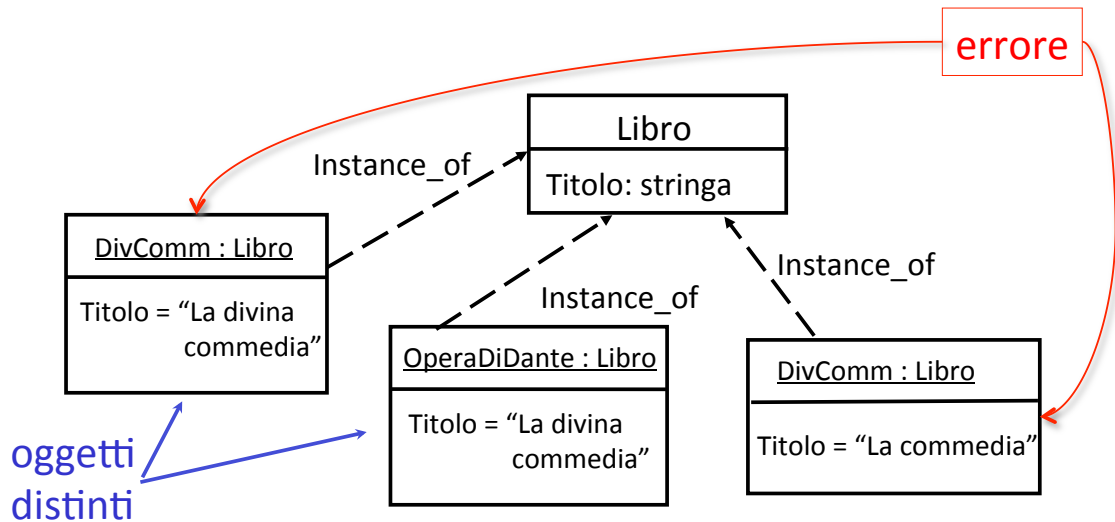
errore

Libro

Titolo: stringa

Instance_of

Instance_of

Instance_of

DivComm : Libro

Titolo = “La divina commedia”

OperaDiDante : Libro

Titolo = “La divina commedia”

DivComm : Libro

Titolo = “La commedia”

oggetti distinti